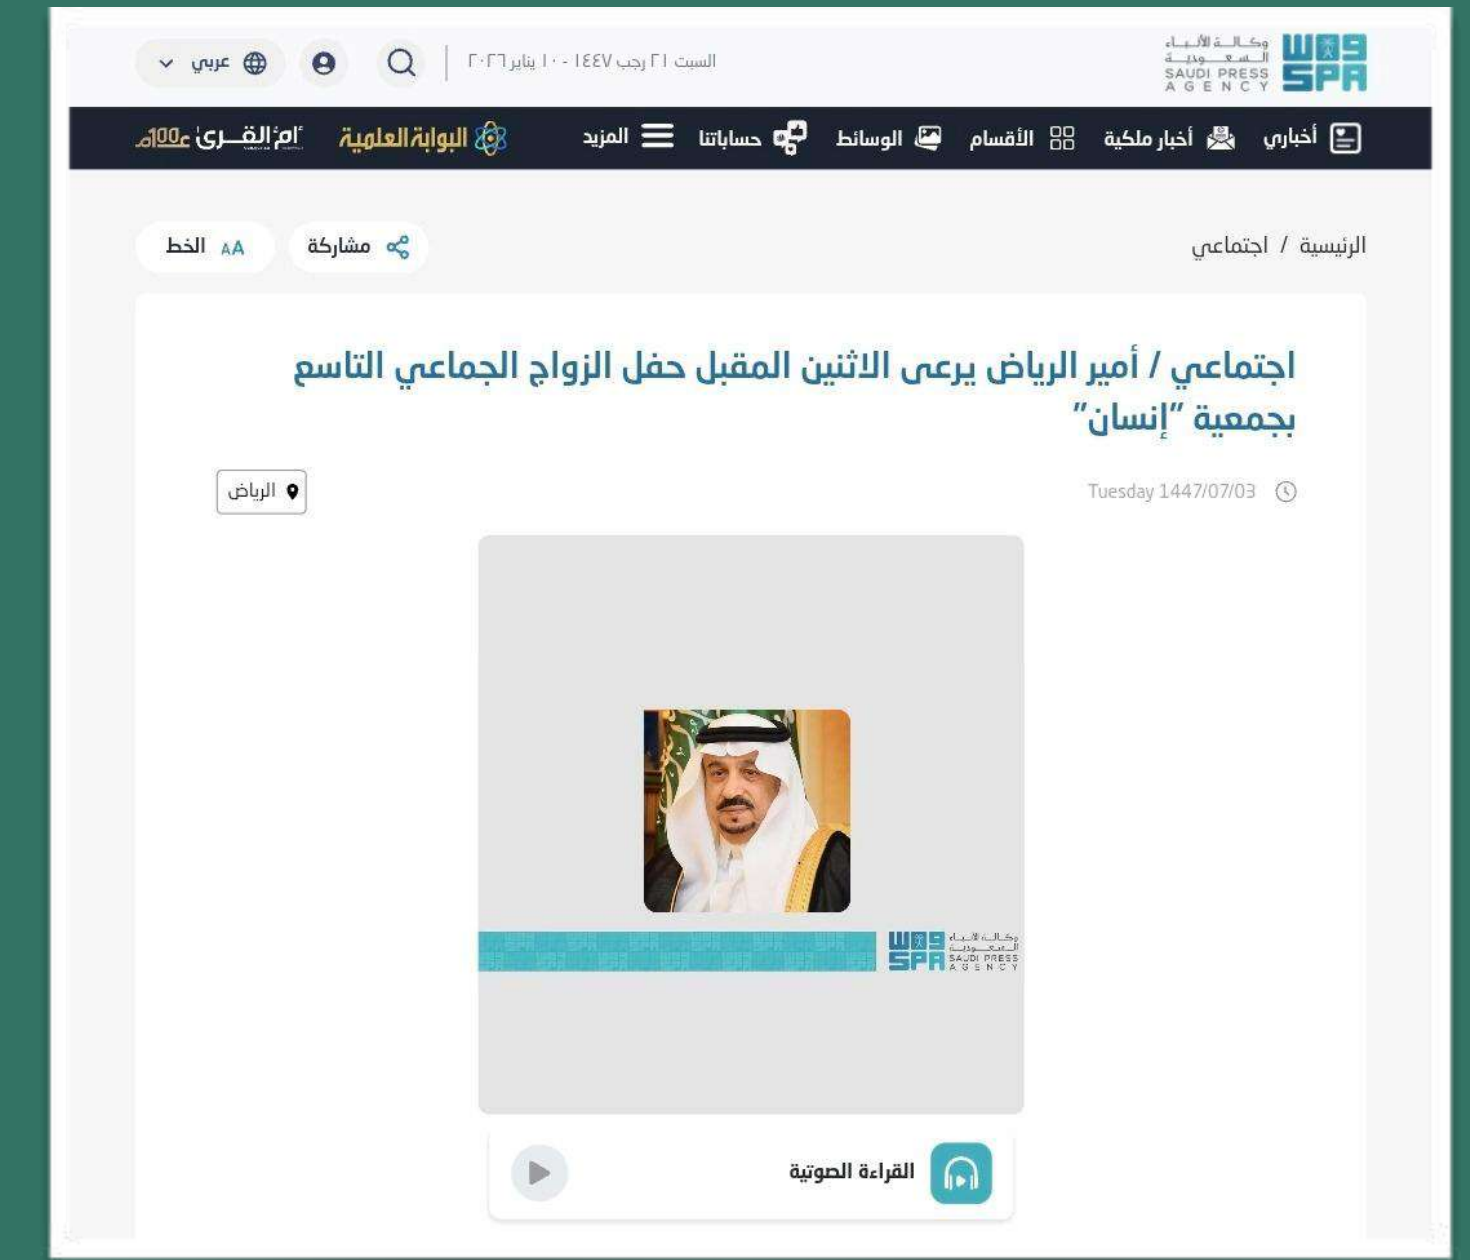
وكالة الأنباء السعودية SAUDI PRESS AGENCY SPA

السبت ٢١ رجب ١٤٤٧ - ١٠ يناير ٢٠٢٦

عربي

أخباري أخبار ملكية الأقسام الوسائط حساباتنا المزيد البوابة العلمية أم القرى ١٠٠ عام

الرئيسية / اجتماعي

مشاركة AA الخط

اجتماعي / أمير الرياض يرعى الاثنين المقبل حفل الزواج الجماعي التاسع بجمعية "إنسان"

Tuesday 1447/07/03

الرياض

وكالة الأنباء السعودية SAUDI PRESS AGENCY SPA

القراءة الصوتية